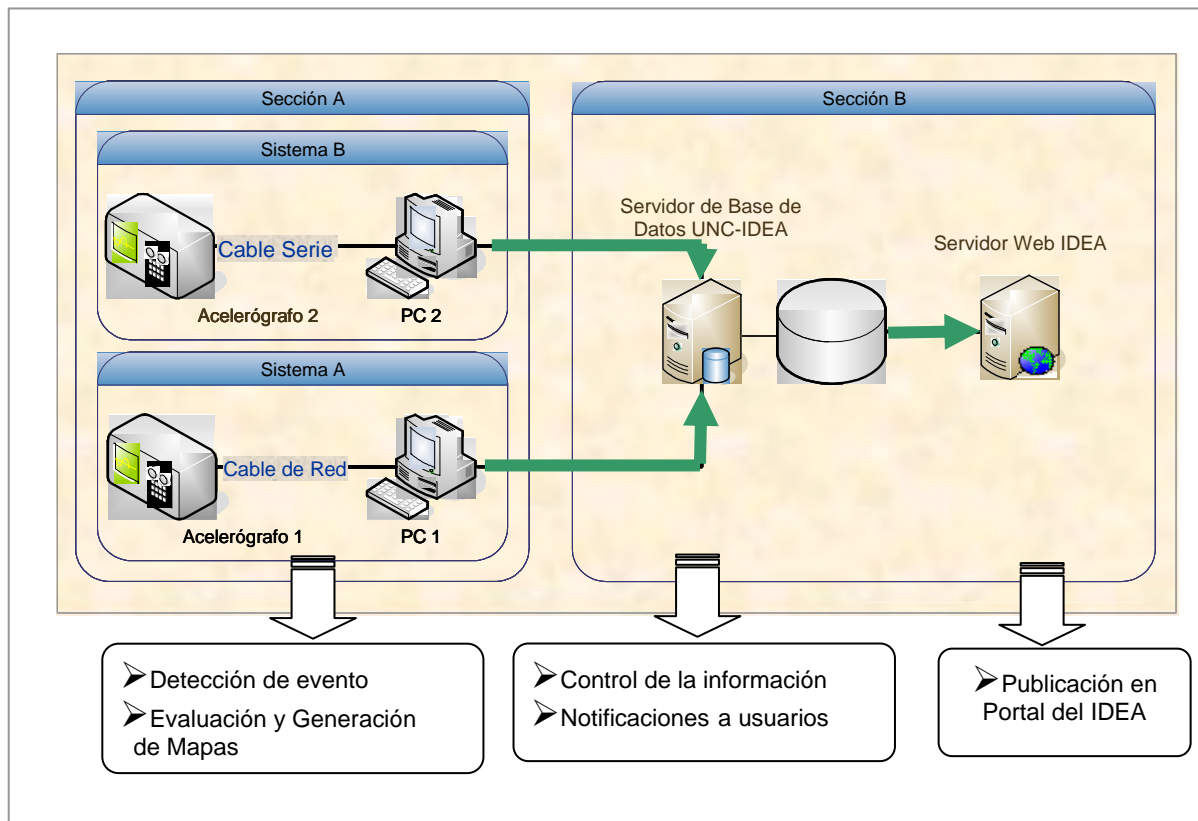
Sección A

Sistema B

Cable Serie

Acelerógrafo 2

PC 2

Sistema A

Cable de Red

Acelerógrafo 1

PC 1

Sección B

Servidor de Base de Datos UNC-IDEA

Servidor Web IDEA

➢Detección de evento
➢Evaluación y Generación de Mapas

➢Control de la información
➢Notificaciones a usuarios

➢Publicación en Portal del IDEA